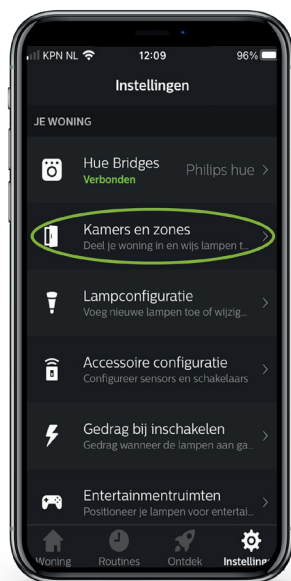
KPN NL 12:09 96%

Instellingen

JE WONING

Hue Bridges
Verbonden
Philips hue >

Kamers en zones
Deel je woning in en wijs lampen t... >

Lampconfiguratie
Voeg nieuwe lampen toe of wijzig... >

Accessoire configuratie
Configureer sensors en schakelaars >

Gedrag bij inschakelen
Gedrag wanneer de lampen aan ga... >

Entertainmentruimten
Positioneer je lampen voor entertai... >

Woning Routines Ontdek Instellingen